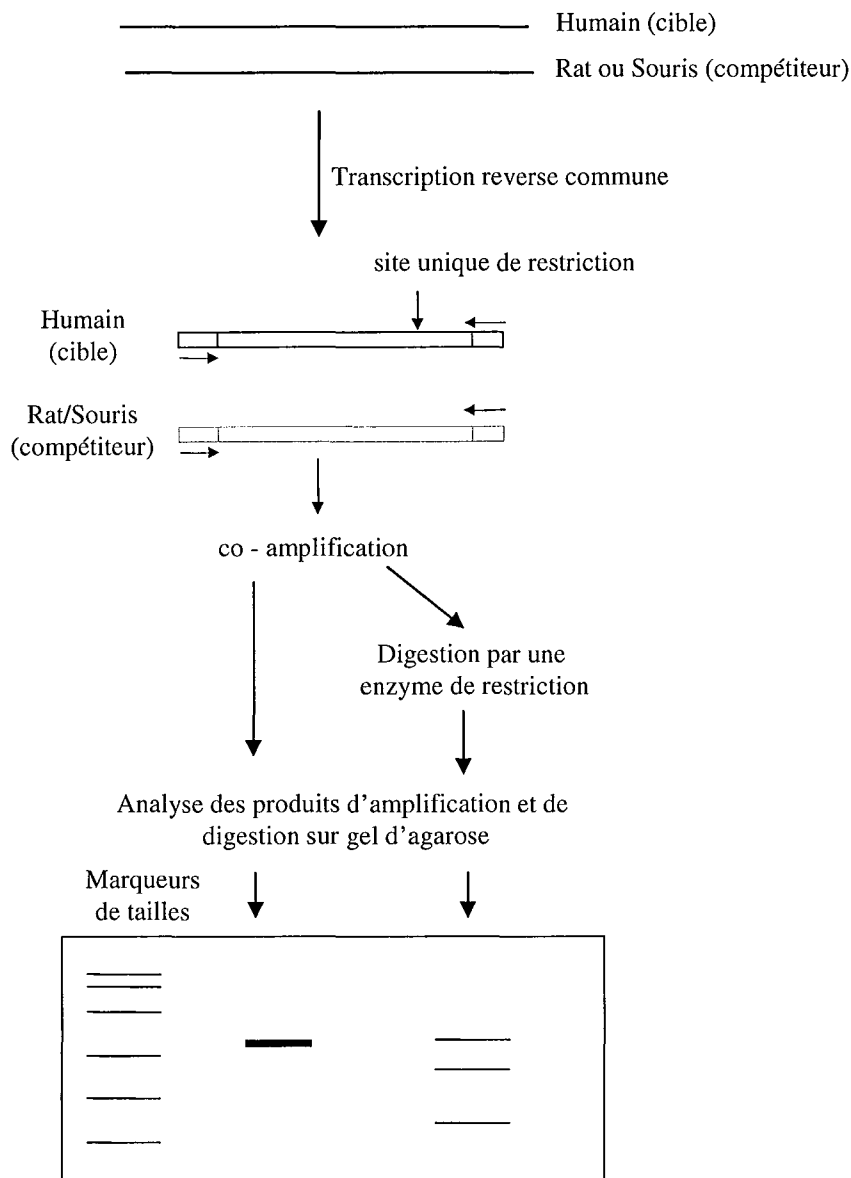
Humain (cible)

Rat ou Souris (compétiteur)

Transcription reverse commune

site unique de restriction

Humain (cible)

Rat/Souris (compétiteur)

co - amplification

Digestion par une enzyme de restriction

Analyse des produits d'amplification et de digestion sur gel d'agarose

Marqueurs de tailles